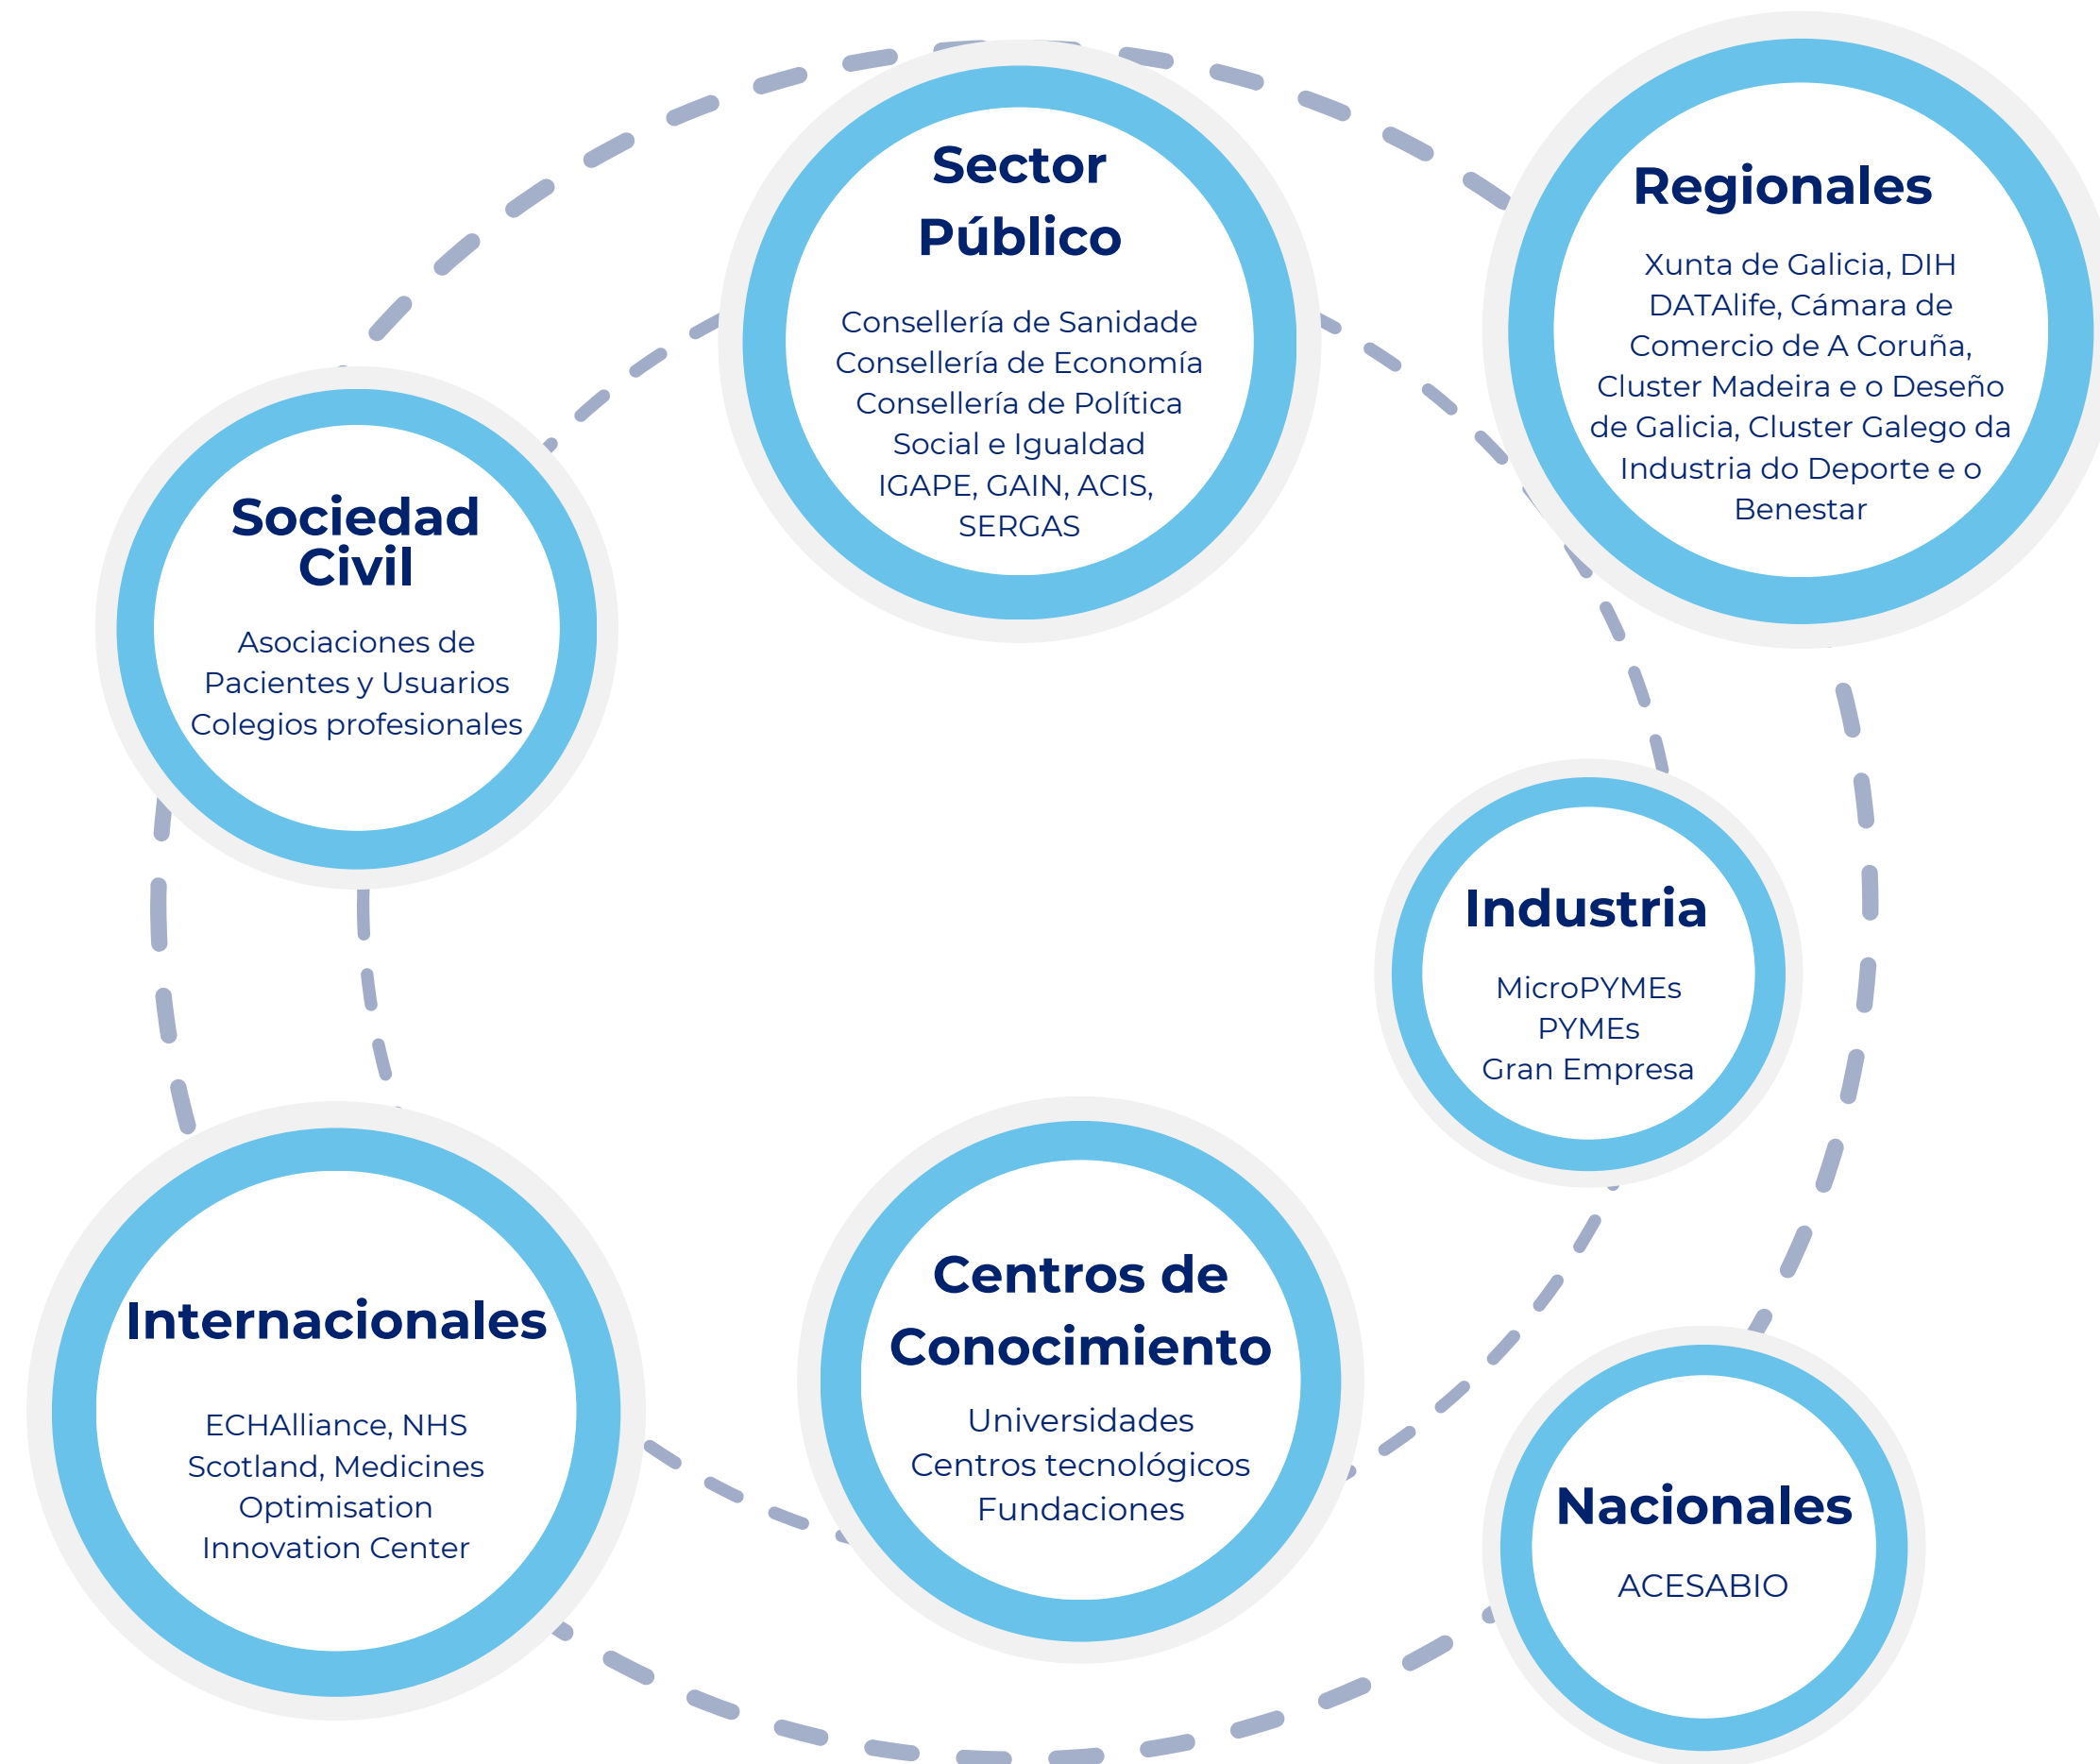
Sector Público

Consellería de Sanidade
Consellería de Economía
Consellería de Política Social e Igualdad
IGAPE, GAIN, ACIS, SERGAS

Regionales

Xunta de Galicia, DIH DATAlife, Cámara de Comercio de A Coruña, Cluster Madeira e o Deseño de Galicia, Cluster Galego da Industria do Deporte e o Benestar

Sociedad Civil

Asociaciones de Pacientes y Usuarios
Colegios profesionales

Industria

MicroPYMEs
PYMEs
Gran Empresa

Internacionales

ECHAlliance, NHS Scotland, Medicines Optimisation Innovation Center

Centros de Conocimiento

Universidades
Centros tecnológicos
Fundaciones

Nacionales

ACESABIO